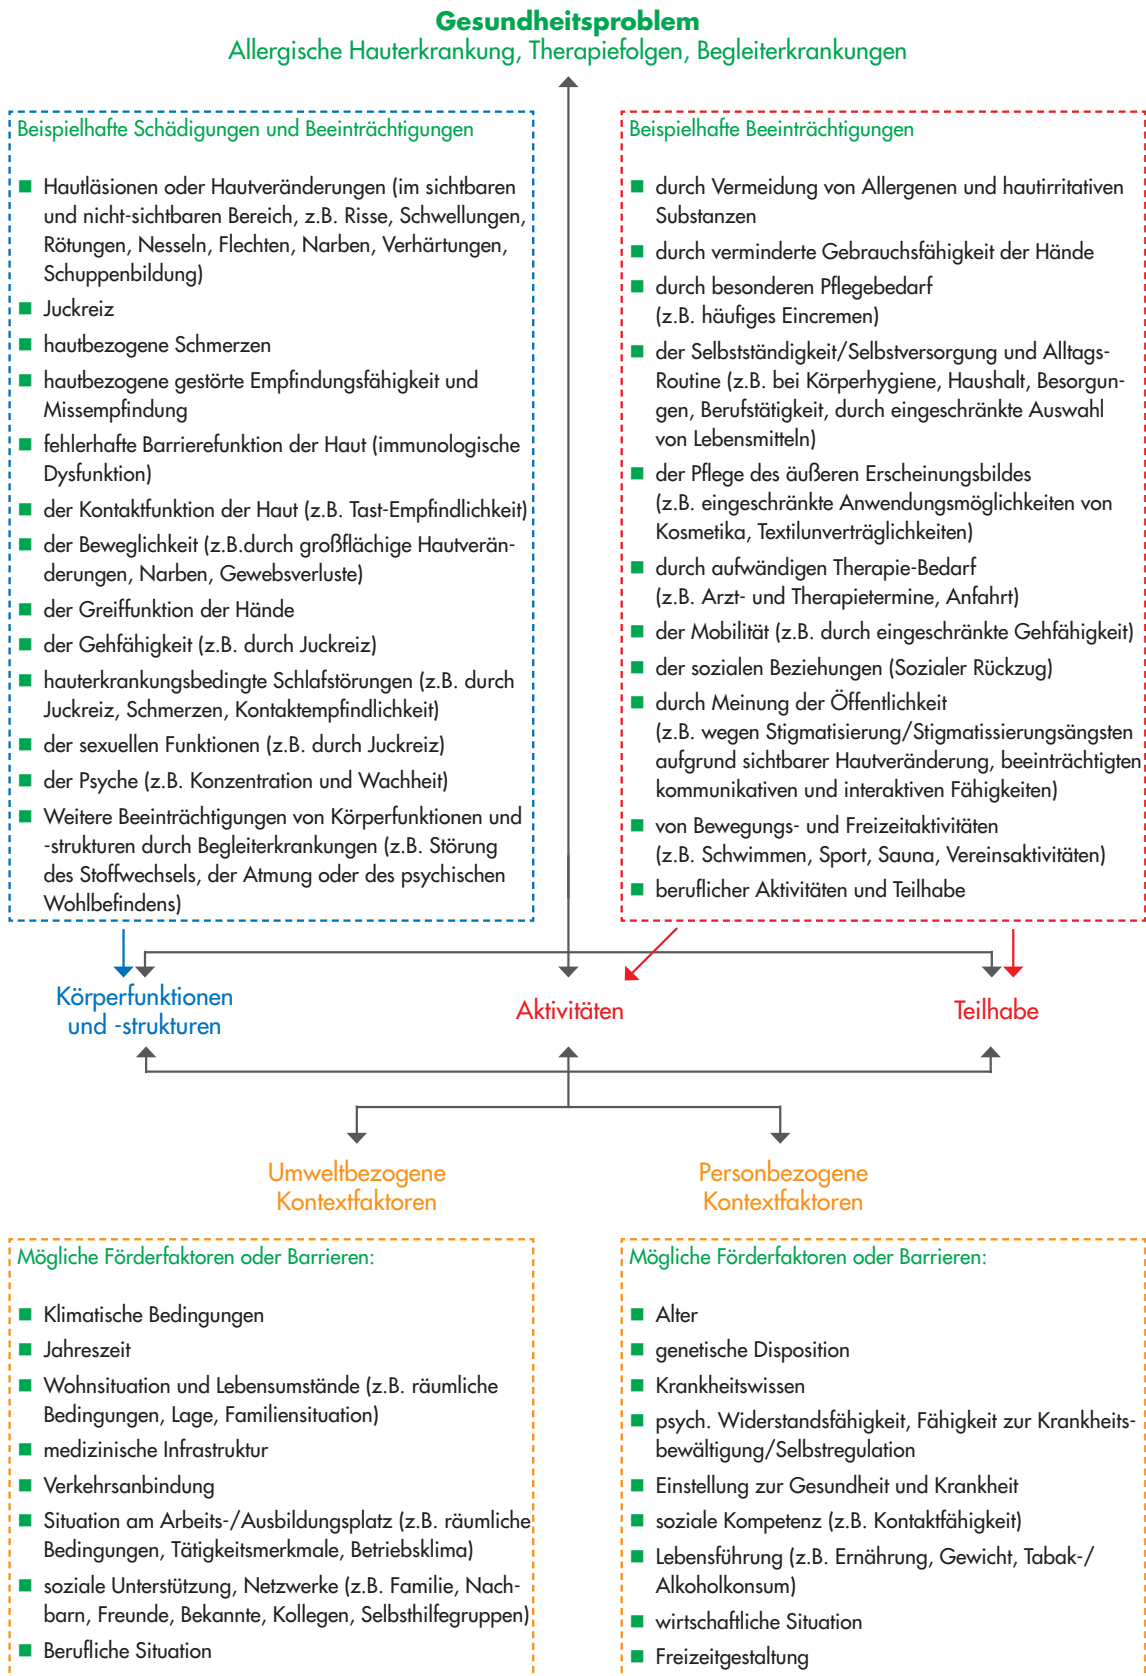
Gesundheitsproblem
Allergische Hauterkrankung, Therapiefolgen, Begleiterkrankungen

Beispielhafte Schädigungen und Beeinträchtigungen

- Hautläsionen oder Hautveränderungen (im sichtbaren und nicht-sichtbaren Bereich, z.B. Risse, Schwellungen, Rötungen, Nesseln, Flechten, Narben, Verhärtungen, Schuppenbildung)
- Juckreiz
- hautbezogene Schmerzen
- hautbezogene gestörte Empfindungsfähigkeit und Missempfindung
- fehlerhafte Barrierefunktion der Haut (immunologische Dysfunktion)
- der Kontaktfunktion der Haut (z.B. Tast-Empfindlichkeit)
- der Beweglichkeit (z.B.durch großflächige Hautveränderungen, Narben, Gewebsverluste)
- der Greiffunktion der Hände
- der Gehfähigkeit (z.B. durch Juckreiz)
- hauterkrankungsbedingte Schlafstörungen (z.B. durch Juckreiz, Schmerzen, Kontaktempfindlichkeit)
- der sexuellen Funktionen (z.B. durch Juckreiz)
- der Psyche (z.B. Konzentration und Wachheit)
- Weitere Beeinträchtigungen von Körperfunktionen und -strukturen durch Begleiterkrankungen (z.B. Störung des Stoffwechsels, der Atmung oder des psychischen Wohlbefindens)

Beispielhafte Beeinträchtigungen

- durch Vermeidung von Allergenen und hautirritativen Substanzen
- durch verminderte Gebrauchsfähigkeit der Hände
- durch besonderen Pflegebedarf (z.B. häufiges Eincremen)
- der Selbstständigkeit/Selbstversorgung und Alltags-Routine (z.B. bei Körperhygiene, Haushalt, Besorgungen, Berufstätigkeit, durch eingeschränkte Auswahl von Lebensmitteln)
- der Pflege des äußeren Erscheinungsbildes (z.B. eingeschränkte Anwendungsmöglichkeiten von Kosmetika, Textilunverträglichkeiten)
- durch aufwändigen Therapie-Bedarf (z.B. Arzt- und Therapietermine, Anfahrt)
- der Mobilität (z.B. durch eingeschränkte Gehfähigkeit)
- der sozialen Beziehungen (Sozialer Rückzug)
- durch Meinung der Öffentlichkeit (z.B. wegen Stigmatisierung/Stigmatissierungsängsten aufgrund sichtbarer Hautveränderung, beeinträchtigten kommunikativen und interaktiven Fähigkeiten)
- von Bewegungs- und Freizeitaktivitäten (z.B. Schwimmen, Sport, Sauna, Vereinsaktivitäten)
- beruflicher Aktivitäten und Teilhabe

Körperfunktionen und -strukturen

Aktivitäten

Teilhabe

Umweltbezogene Kontextfaktoren

Personbezogene Kontextfaktoren

Mögliche Förderfaktoren oder Barrieren:

- Klimatische Bedingungen
- Jahreszeit
- Wohnsituation und Lebensumstände (z.B. räumliche Bedingungen, Lage, Familiensituation)
- medizinische Infrastruktur
- Verkehrsanbindung
- Situation am Arbeits-/Ausbildungsplatz (z.B. räumliche Bedingungen, Tätigkeitsmerkmale, Betriebsklima)
- soziale Unterstützung, Netzwerke (z.B. Familie, Nachbarn, Freunde, Bekannte, Kollegen, Selbsthilfegruppen)
- Berufliche Situation

Mögliche Förderfaktoren oder Barrieren:

- Alter
- genetische Disposition
- Krankheitswissen
- psych. Widerstandsfähigkeit, Fähigkeit zur Krankheitsbewältigung/Selbstregulation
- Einstellung zur Gesundheit und Krankheit
- soziale Kompetenz (z.B. Kontaktfähigkeit)
- Lebensführung (z.B. Ernährung, Gewicht, Tabak-/Alkoholkonsum)
- wirtschaftliche Situation
- Freizeitgestaltung